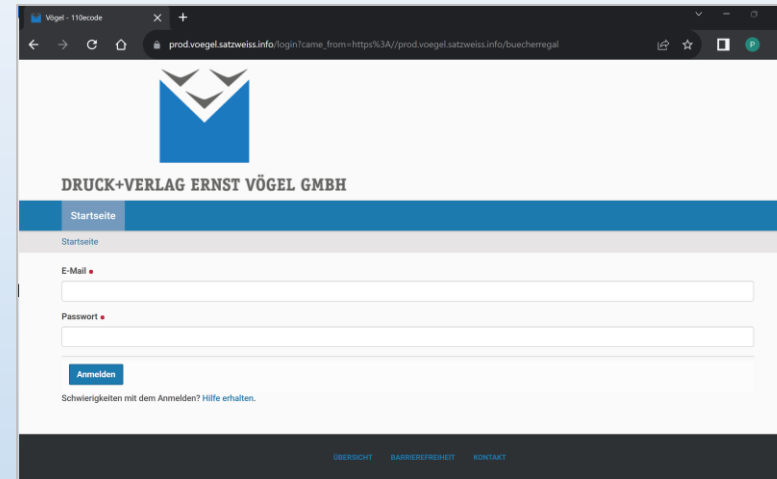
Vögel - 110ecode

prod.voegel.satzweiss.info/login?came_from=https%3A//prod.voegel.satzweiss.info/buecherregal

P

DRUCK+VERLAG ERNST VÖGEL GMBH

Startseite

Startseite

E-Mail •

Passwort •

Anmelden

Schwierigkeiten mit dem Anmelden? Hilfe erhalten.

ÜBERSICHT BARRIEREFREIHEIT KONTAKT